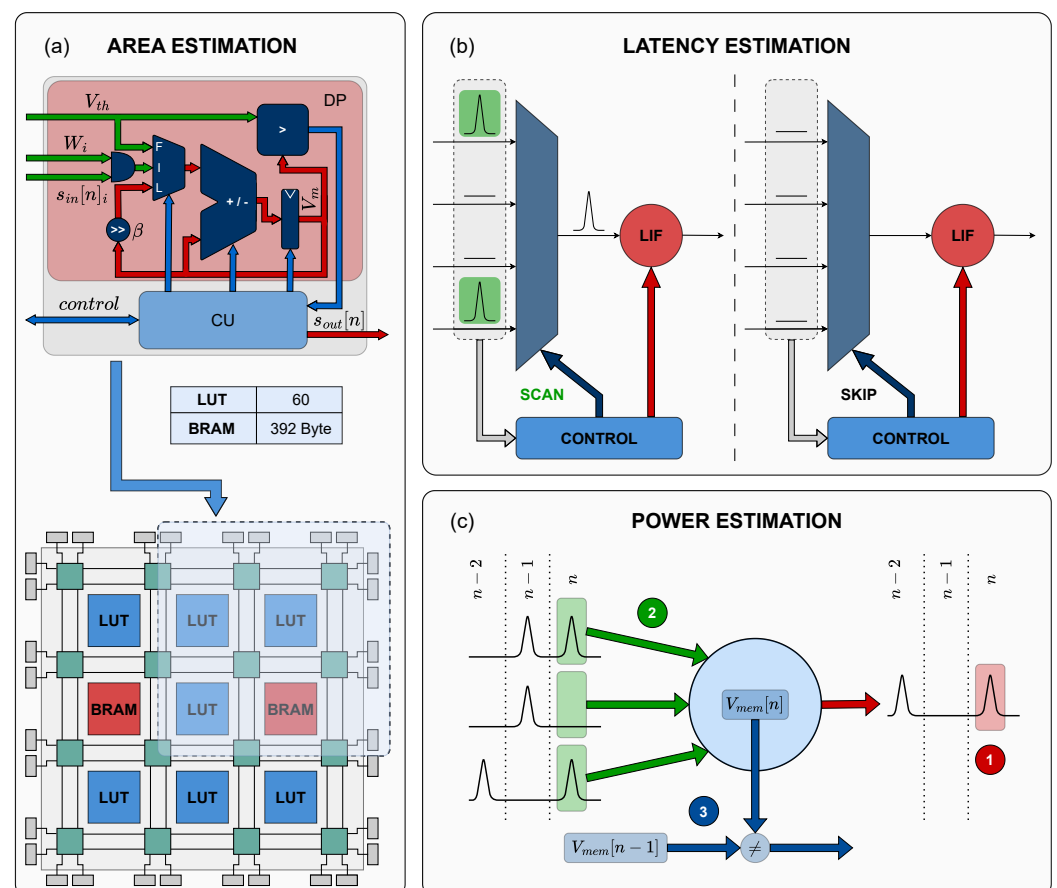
(a) AREA ESTIMATION

DP

$V_{th}$

$W_i$

$s_{in}[n]_i$

>>

$\beta$

F
I
L

+ / -

>

$V_m$

control

CU

$s_{out}[n]$

| LUT | 60 |
|---|---|
| BRAM | 392 Byte |

LUT

LUT

LUT

BRAM

LUT

BRAM

LUT

LUT

LUT

(b) LATENCY ESTIMATION

LIF

SCAN

CONTROL

LIF

SKIP

CONTROL

(c) POWER ESTIMATION

$n-2$

$n-1$

$n$

2

$V_{mem}[n]$

$n-2$

$n-1$

$n$

1

3

$V_{mem}[n-1]$

$\neq$